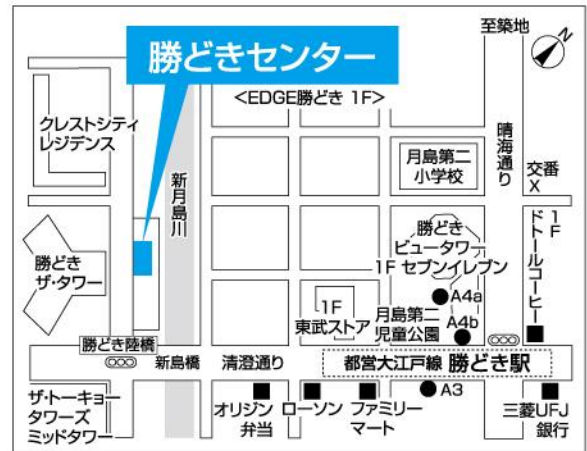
勝どきセンター

<EDGE勝どき 1F>

至築地

N

クレストシティレジデンス

新月島川

月島第二小学校

晴海通り

交番 X

1F ドトールコーヒー

勝どきザ・タワー

勝どきビュータワー

1F セブンイレブン

A4a

1F 東武ストア

月島第二児童公園

A4b

勝どき陸橋

新島橋

清澄通り

都営大江戸線 勝どき駅

A3

ザ・トーキョータワーズミッドタワー

オリジン弁当

ローソン

ファミリーマート

三菱UFJ銀行